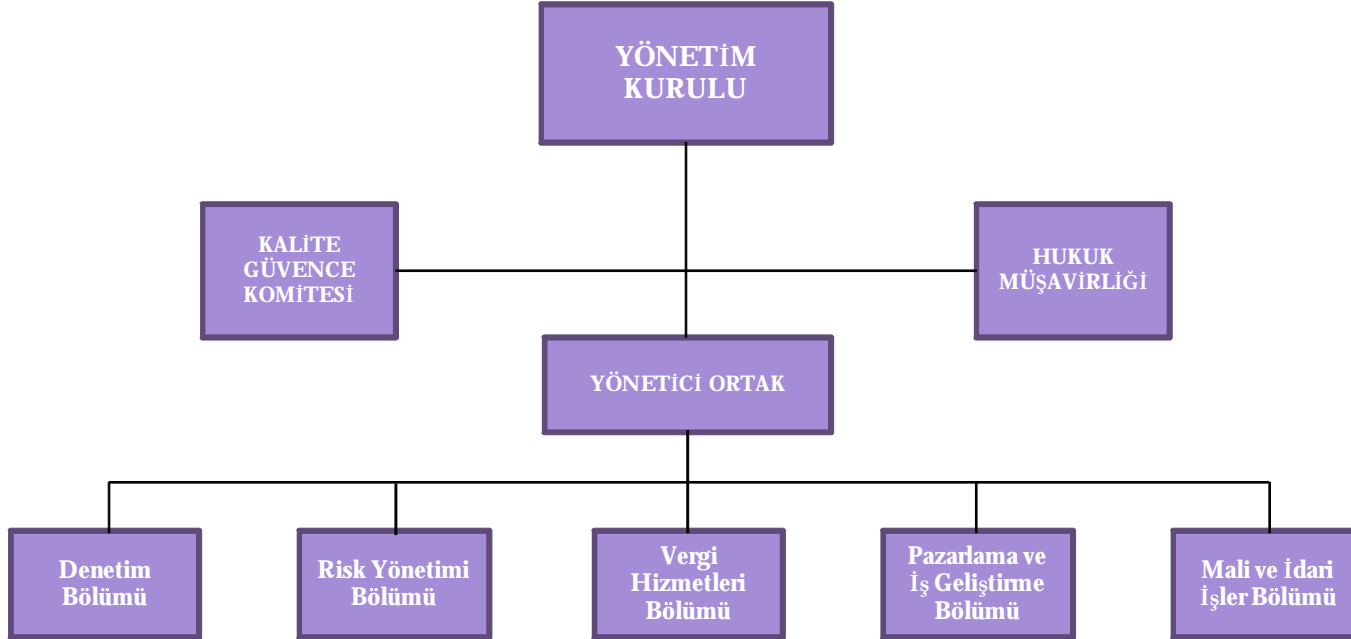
YÖNETİM KURULU

KALİTE GÜVENCE KOMİTESİ

HUKUK MÜŞAVİRLİĞİ

YÖNETİCİ ORTAK

Denetim Bölümü

Risk Yönetimi Bölümü

Vergi Hizmetleri Bölümü

Pazarlama ve İş Geliştirme Bölümü

Mali ve İdari İşler Bölümü